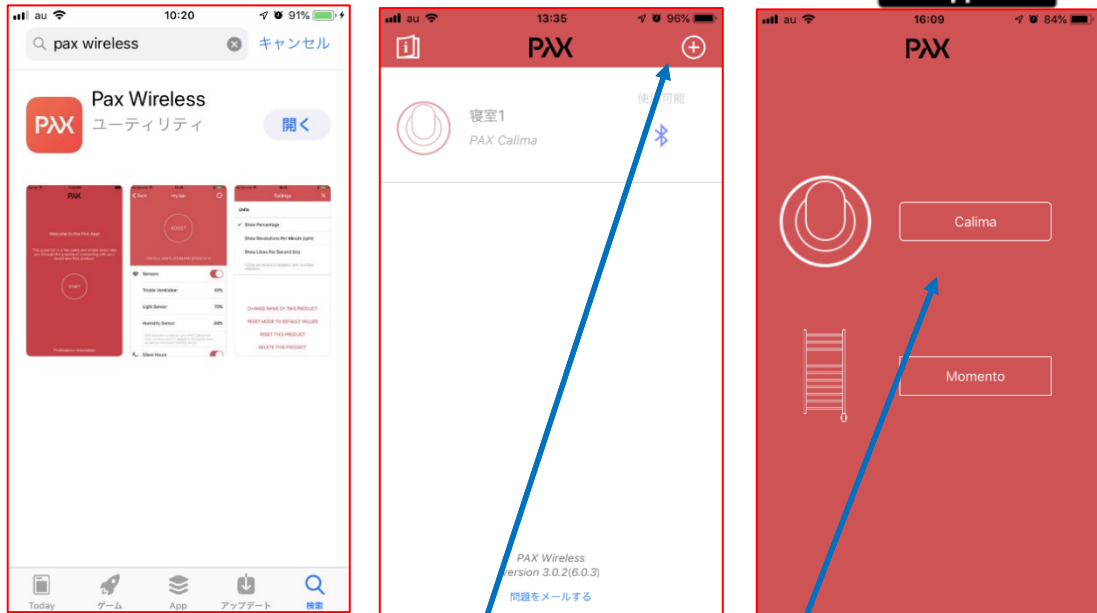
au 10:20 91%

pax wireless

キャンセル

PAX

Pax Wireless

ユーティリティ

開く

Today

ゲーム

App

アップデート

検索

au 13:35 96%

PAX

寝室1

PAX Calima

使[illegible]可能

PAX Wireless

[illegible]ersion 3.0.2(6.0.3)

問題をメールする

au 16:09 84%

PAX

Calima

Momento